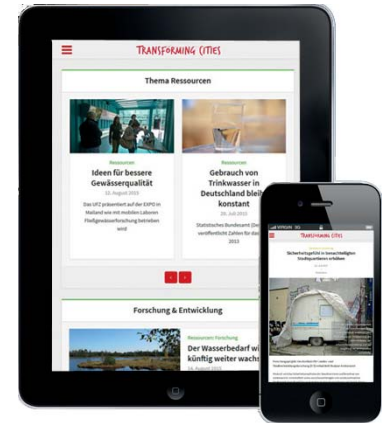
TRANSFORMING CITIES

Thema Ressourcen

Ressourcen

Ideen für bessere Gewässerqualität

10. August 2015

Das UFZ präsentiert auf der EXPO in Mailand wie mit mobilen Laboren Fließgewässerforschung betrieben wird

Ressourcen

Gebrauch von Trinkwasser in Deutschland bleibt konstant

29. Juli 2015

Statistisches Bundesamt (Destatis) veröffentlicht Zahlen für das Jahr 2013

Forschung & Entwicklung

Ressourcen Forschung

Der Wasserbedarf wird künftig weiter wachsen

20. August 2015

VERIZON 3G

TRANSFORMING CITIES

Sicherheitsgefühl in benachteiligten Stadtquartieren erhöhen

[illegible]